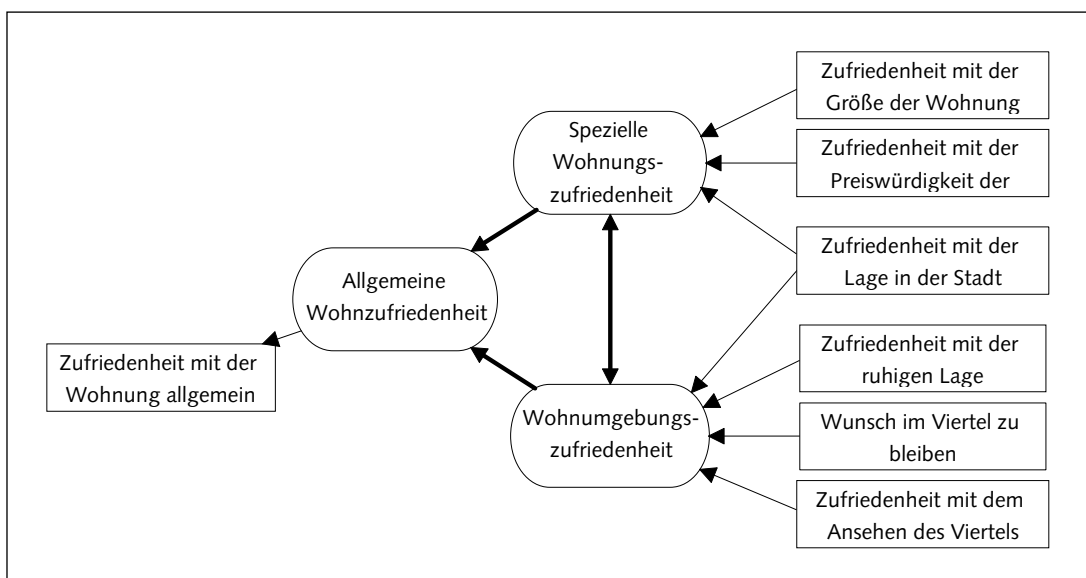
Zufriedenheit mit der Größe der Wohnung

Zufriedenheit mit der Preiswürdigkeit der

Spezielle Wohnungszufriedenheit

Zufriedenheit mit der Lage in der Stadt

Allgemeine Wohnzufriedenheit

Zufriedenheit mit der Wohnung allgemein

Zufriedenheit mit der ruhigen Lage

Wohnumgebungszufriedenheit

Wunsch im Viertel zu bleiben

Zufriedenheit mit dem Ansehen des Viertels